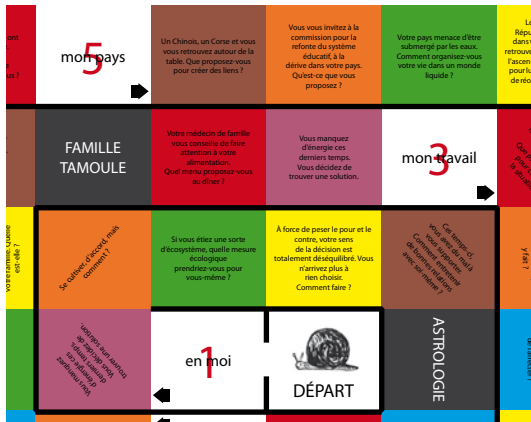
ont ?

5 mon pays

Un Chinois, un Corse et vous vous retrouvez autour de la table. Que proposez-vous pour créer des liens ?

Vous vous invitez à la commission pour la refonte du système éducatif, à la dérive dans votre pays. Qu'est-ce que vous proposez ?

Votre pays menace d'être submergé par les eaux. Comment organisez-vous votre vie dans un monde liquide ?

Le République dans retrouve l'ascen pour lu de réo

FAMILLE TAMOULE

Votre médecin de famille vous conseille de faire attention à votre alimentation. Quel menu proposez-vous au dîner ?

Vous manquez d'énergie ces derniers temps. Vous décidez de trouver une solution.

3 mon travail

Que

votre famille. Quelle est-elle ?

Se cultiver, d'accord, mais comment ?

Si vous étiez une sorte d'écosystème, quelle mesure écologique prendriez-vous pour vous-même ?

À force de peser le pour et le contre, votre sens de la décision est totalement déséquilibré. Vous n'arrivez plus à rien choisir. Comment faire ?

Ce temps-ci, vous avez du mal à vous concentrer. Comment régénérer vos facultés avec soi-même ?

y fait ?

Vous manquez d'énergie ces derniers temps. Vous décidez de trouver une solution.

1 en moi

DÉPART

ASTROLOGIE